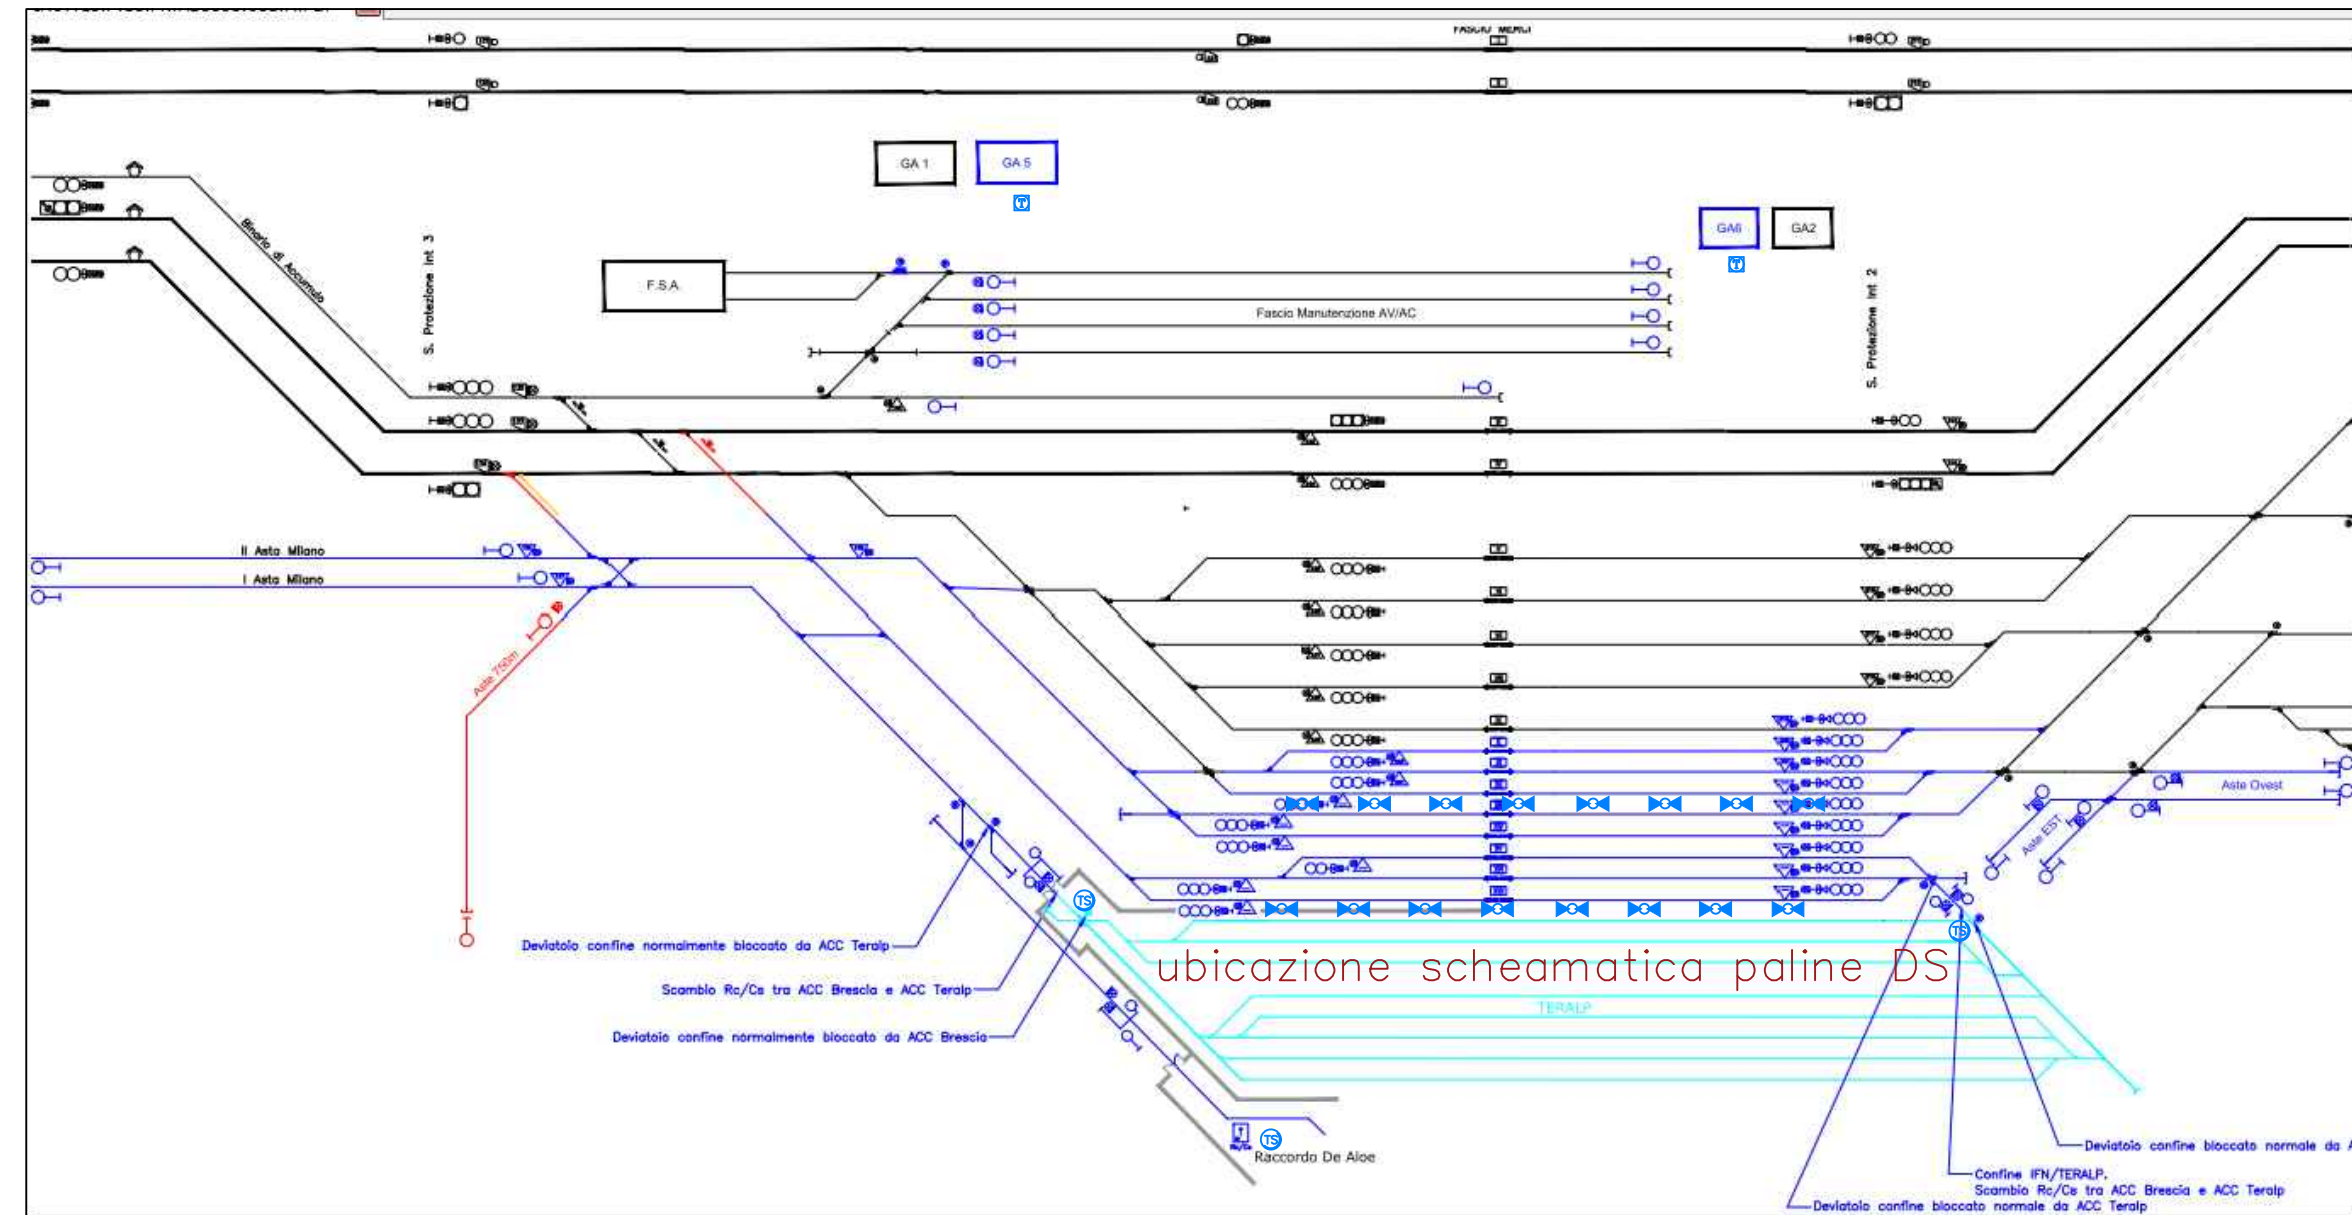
FASCIO MERCI

GA 1

GA 5

GA6

GA2

F.S.A.

Binario di Accumulo

S. Protezione Int 3

Fascio Manutenzione AV/AC

S. Protezione Int 2

II Asta Milano

I Asta Milano

Aste 750m

Aste Ovest

Aste EST

TS

Deviatoio confine normalmente bloccato da ACC Teralp

Scambio Rc/Cs tra ACC Brescia e ACC Teralp

Deviatoio confine normalmente bloccato da ACC Brescia

ubicazione scheamatica paline DS

TERALP

Raccordo De Aloe

Deviatoio confine bloccato normale da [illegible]

Confine IFN/TERALP.
Scambio Rc/Cs tra ACC Brescia e ACC Teralp

Deviatoio confine bloccato normale da ACC Teralp